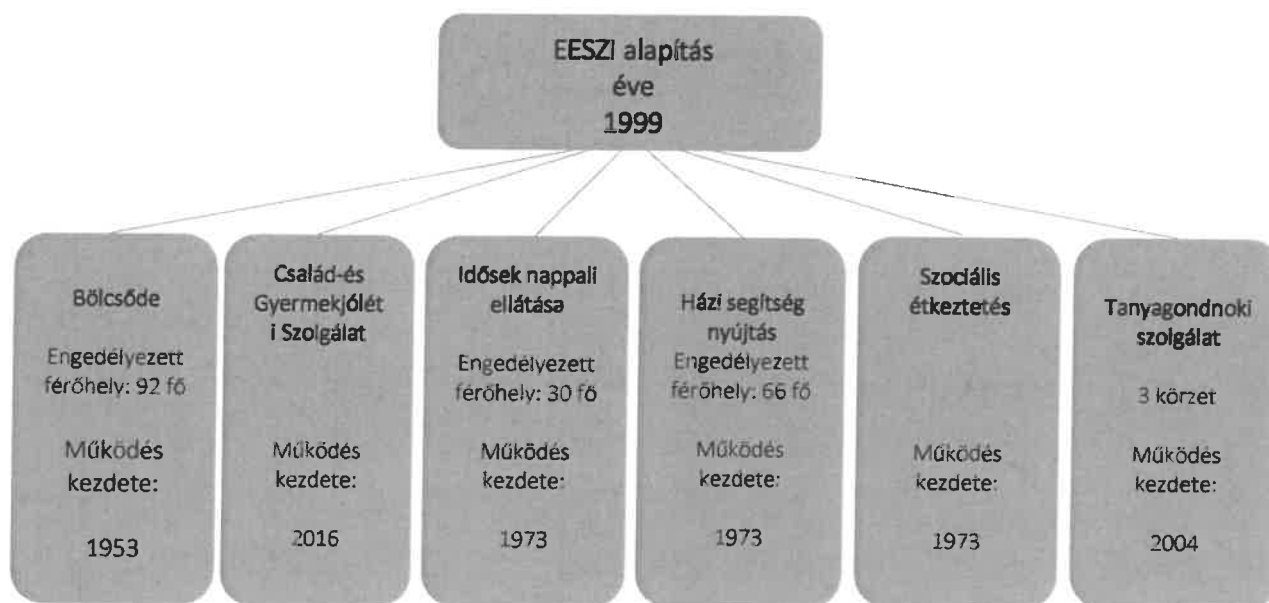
EESZI alapítás
éve
1999

Bölcsőde

Engedélyezett férőhely: 92 fő

Működés kezdete:

1953

Család-és Gyermekjóléti Szolgálat

Működés kezdete:

2016

Idősek nappali ellátása

Engedélyezett férőhely: 30 fő

Működés kezdete:

1973

Házi segítség nyújtás
Engedélyezett férőhely: 66 fő

Működés kezdete:

1973

Szociális étkeztetés

Működés kezdete:

1973

Tanyagondnoki szolgálat

3 körzet

Működés kezdete:

2004